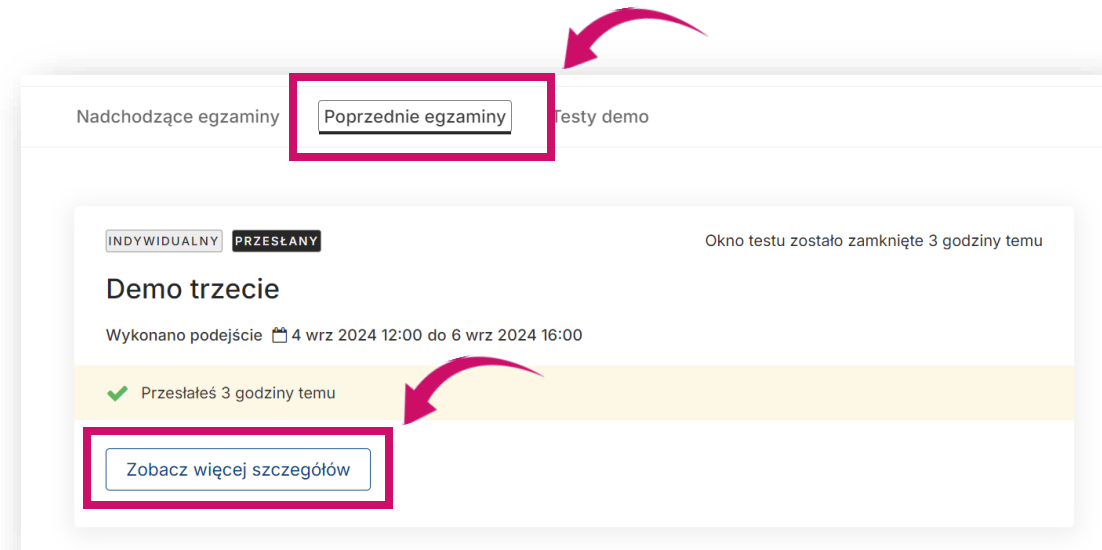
Nadchodzące egzaminy
Poprzednie egzaminy
Testy demo

INDYWIDUALNY
PRZESŁANY

Okno testu zostało zamknięte 3 godziny temu

Demo trzecie

Wykonano podejście 4 wrz 2024 12:00 do 6 wrz 2024 16:00

Przesłałeś 3 godziny temu

Zobacz więcej szczegółów